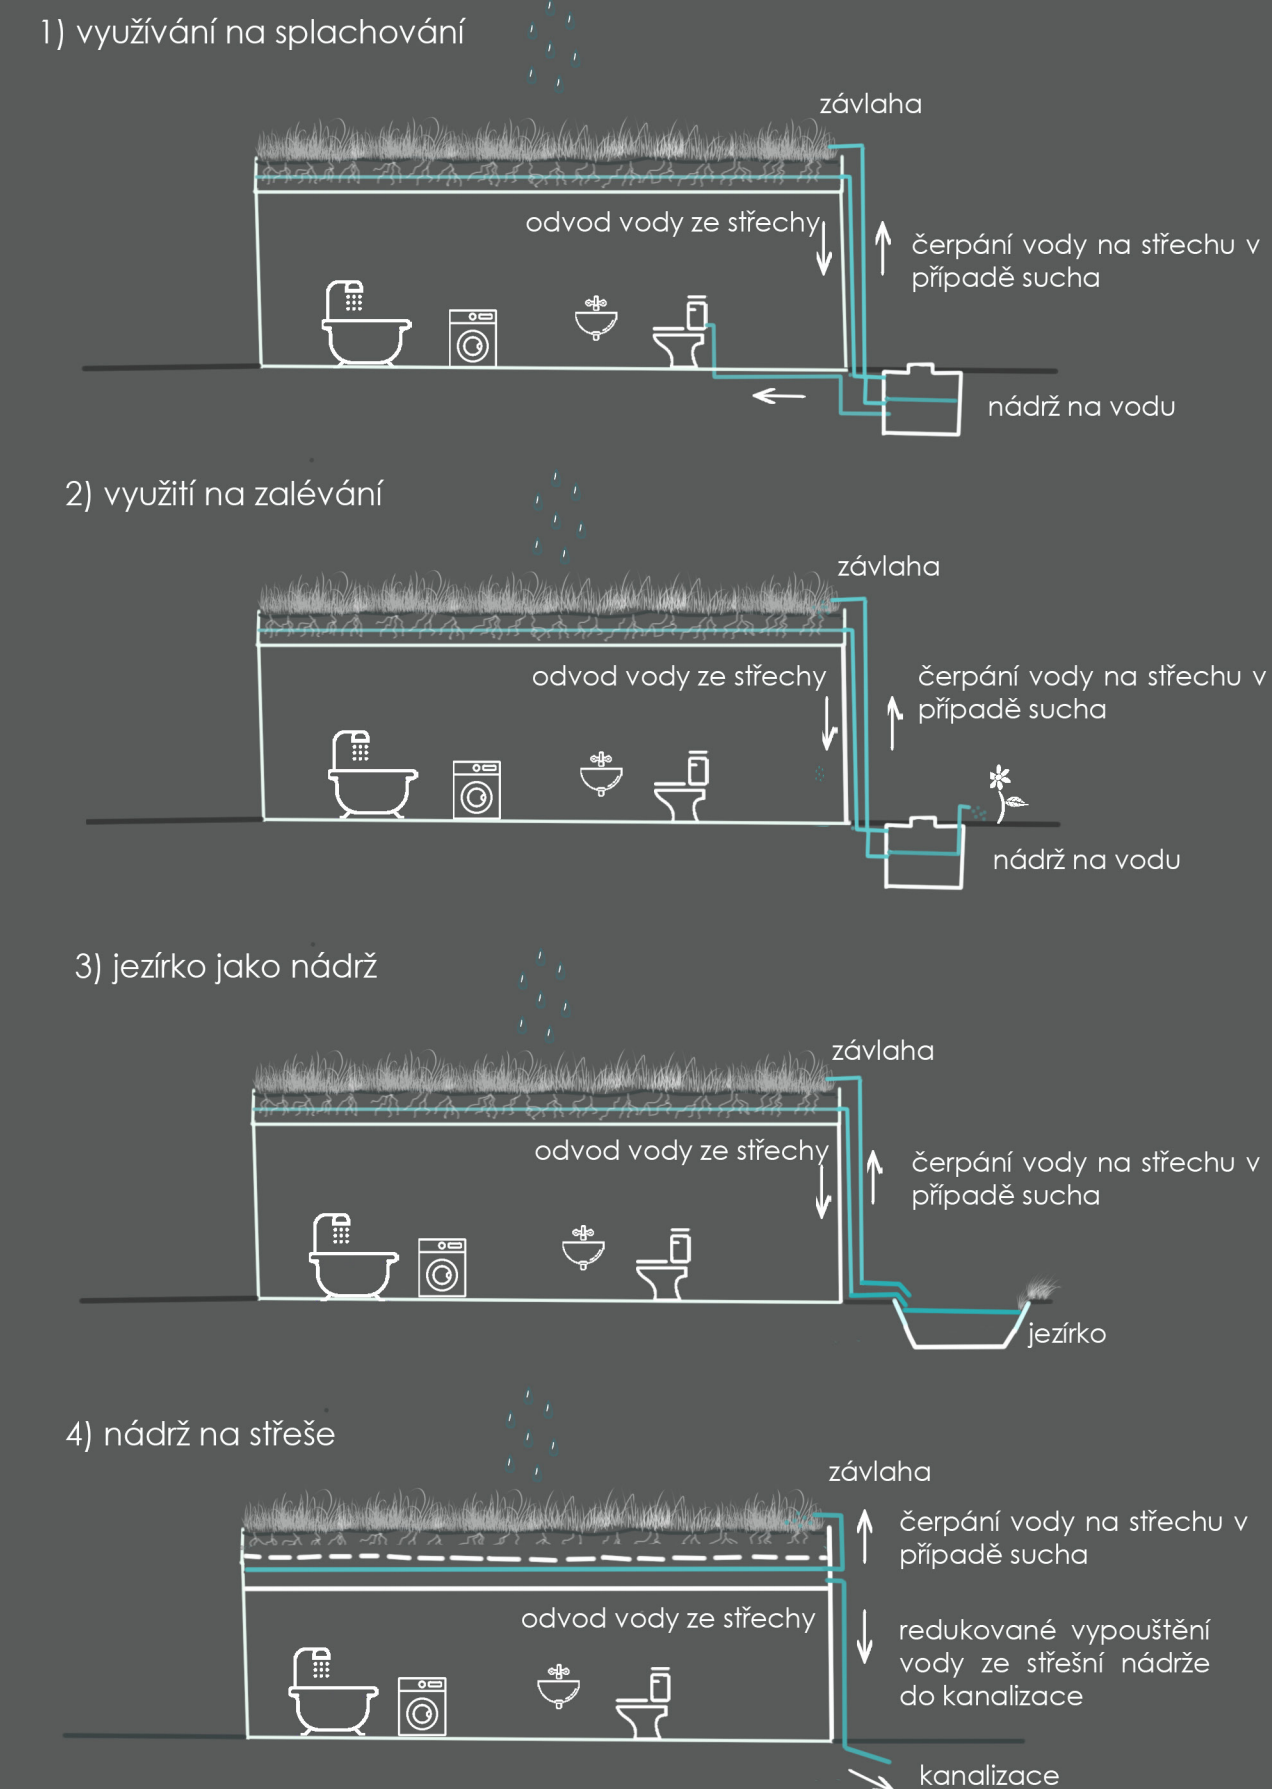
1) využívání na splachování

závlaha

odvod vody ze střechy

čerpání vody na střechu v případě sucha

nádrž na vodu

2) využití na zalévání

závlaha

odvod vody ze střechy

čerpání vody na střechu v případě sucha

nádrž na vodu

3) jezírko jako nádrž

závlaha

odvod vody ze střechy

čerpání vody na střechu v případě sucha

jezírko

4) nádrž na střeše

závlaha

čerpání vody na střechu v případě sucha

odvod vody ze střechy

redukované vypouštění vody ze střešní nádrže do kanalizace

kanalizace